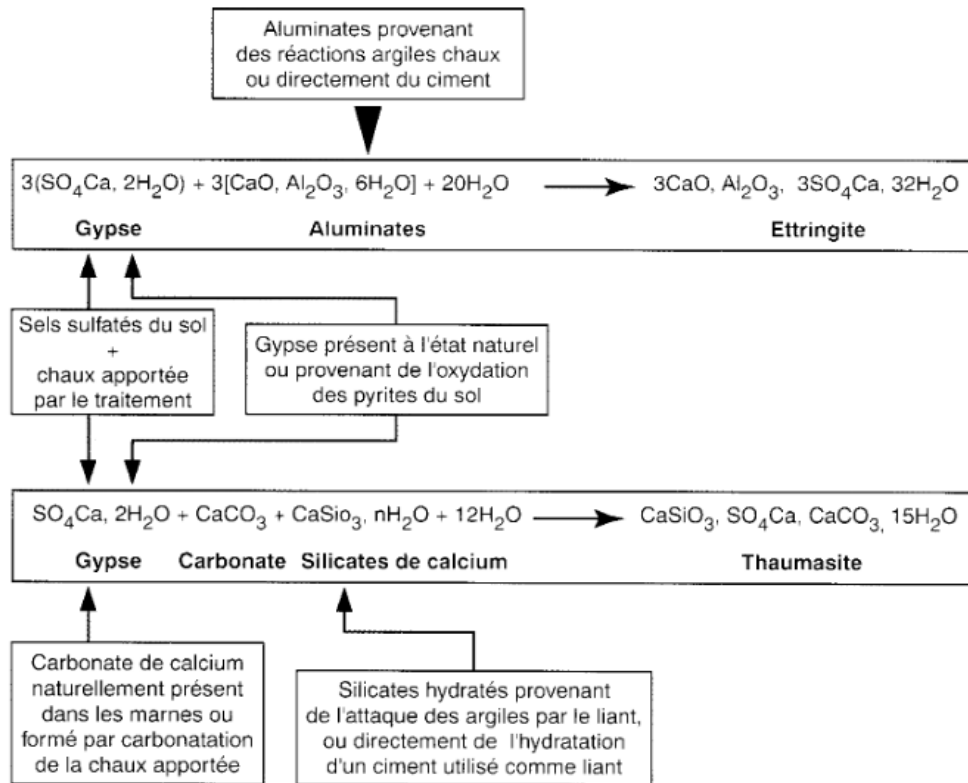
Aluminates provenant des réactions argiles chaux ou directement du ciment

$3(SO_4Ca, 2H_2O) + 3[CaO, Al_2O_3, 6H_2O] + 20H_2O \longrightarrow 3CaO, Al_2O_3, 3SO_4Ca, 32H_2O$

Gypse Aluminates Ettringite

Sels sulfatés du sol + chaux apportée par le traitement

Gypse présent à l'état naturel ou provenant de l'oxydation des pyrites du sol

$SO_4Ca, 2H_2O + CaCO_3 + CaSio_3, nH_2O + 12H_2O \longrightarrow CaSiO_3, SO_4Ca, CaCO_3, 15H_2O$

Gypse Carbonate Silicates de calcium Thaumasite

Carbonate de calcium naturellement présent dans les marnes ou formé par carbonatation de la chaux apportée

Silicates hydratés provenant de l'attaque des argiles par le liant, ou directement de l'hydratation d'un ciment utilisé comme liant